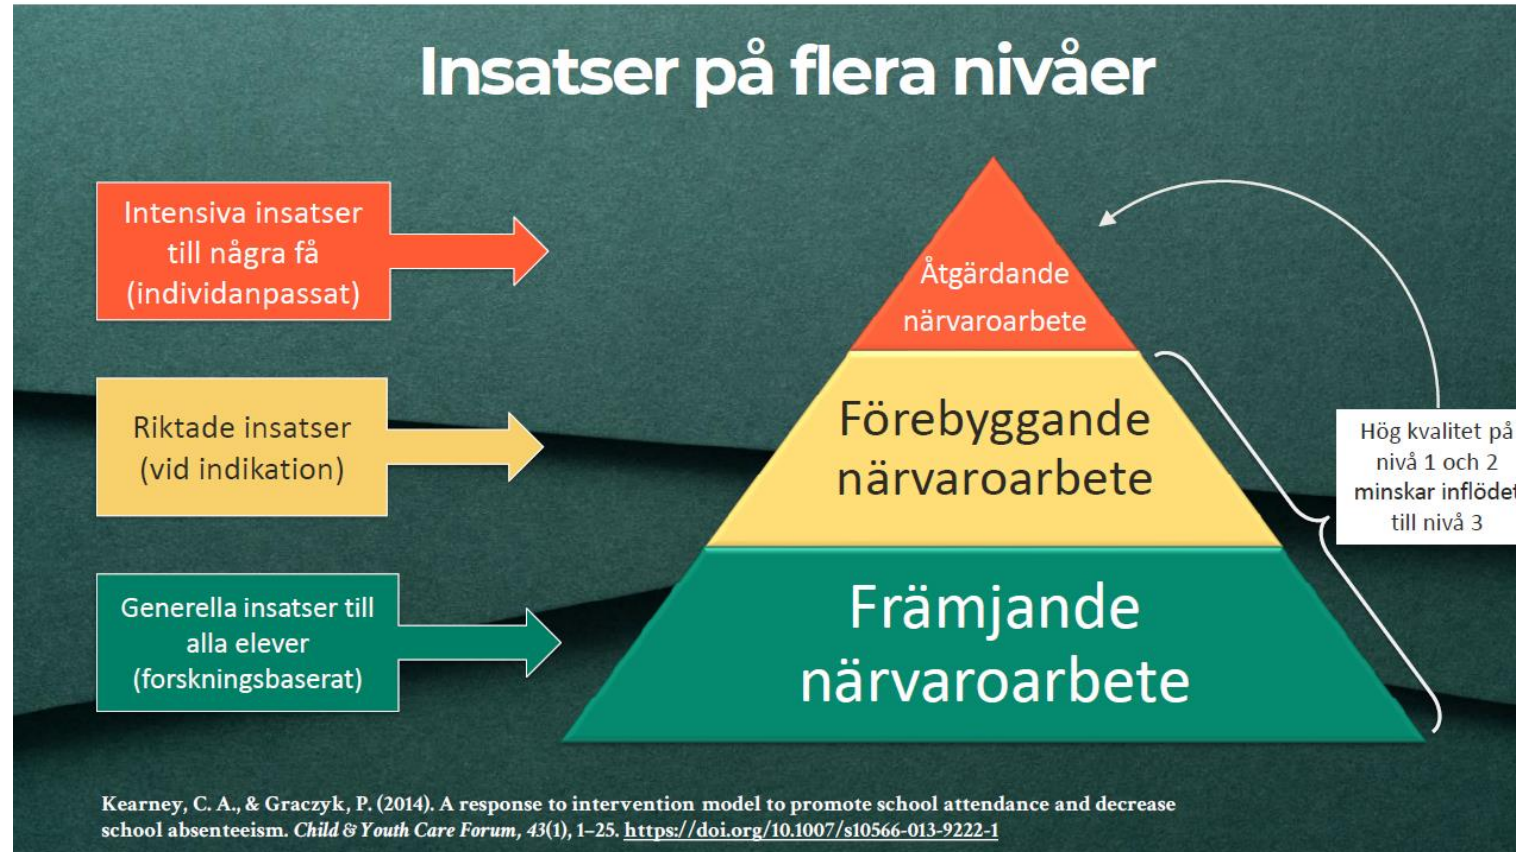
Insatser på flera nivåer

Intensiva insatser till några få (individanpassat)

Riktade insatser (vid indikation)

Generella insatser till alla elever (forskningsbaserat)

Åtgärdande närvaroarbete

Förebyggande närvaroarbete

Främjande närvaroarbete

Hög kvalitet på nivå 1 och 2 minskar inflödet till nivå 3

Kearney, C. A., & Graczyk, P. (2014). A response to intervention model to promote school attendance and decrease school absenteeism. Child & Youth Care Forum, 43(1), 1–25. https://doi.org/10.1007/s10566-013-9222-1